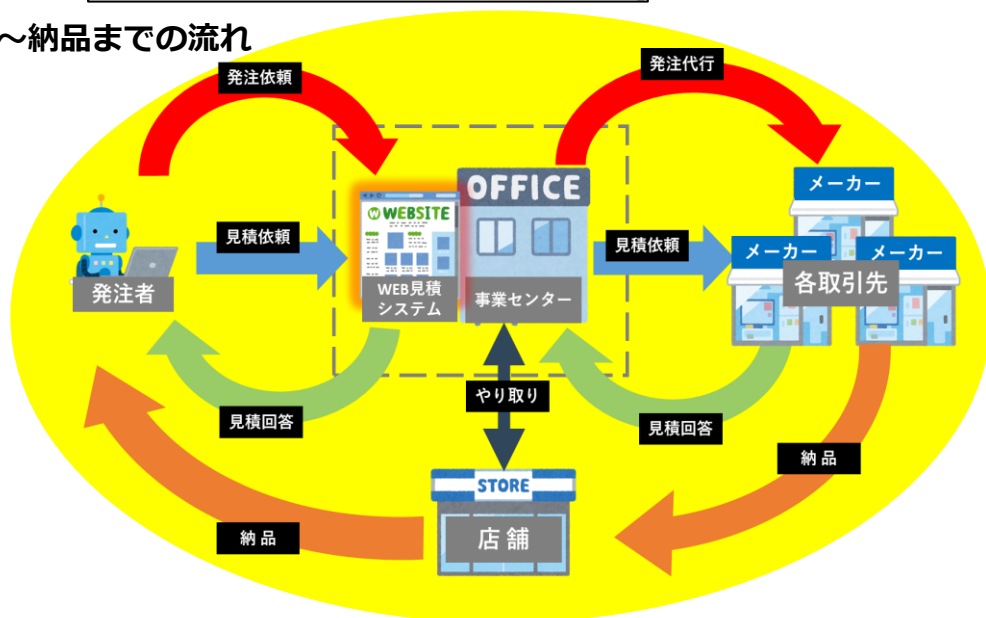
～納品までの流れ

発注依頼

発注代行

発注者

見積依頼

WEBSITE

WEB見積システム

OFFICE

事業センター

見積依頼

メーカー

メーカー

メーカー

各取引先

見積回答

やり取り

見積回答

納品

STORE

店舗

納品